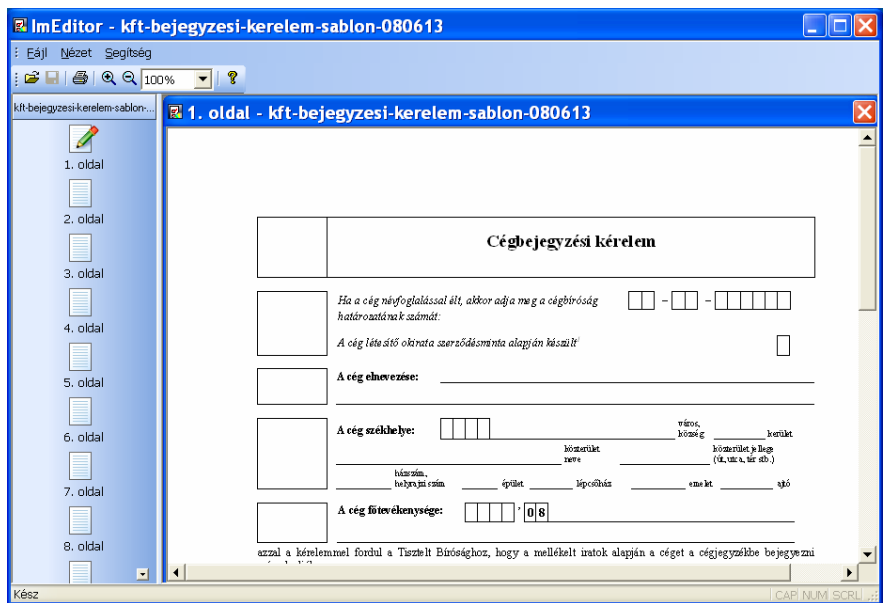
ImEditor - kft-bejegyzesi-kerelem-sablon-080613

Fájl Nézet Segítség

100%

kft-bejegyzesi-kerelem-sablon-...

1. oldal

2. oldal

3. oldal

4. oldal

5. oldal

6. oldal

7. oldal

8. oldal

1. oldal - kft-bejegyzesi-kerelem-sablon-080613

Cégbejegyzési kérelem

Ha a cég névfoglalással élt, akkor adja meg a cégbíróság határozatának számát:

A cég létesítő okirata szerződésminta alapján készült¹

A cég elnevezése:

A cég székhelye:

város, község

kerület

közterület neve

közterület jellege (út, utca, tér stb.)

házszám, helyrajzi szám

épület

lépcsőház

emelet

ajtó

A cég főtevékenysége:

' 0 8

azzal a kérelemmel fordul a Tisztelt Bírósághoz, hogy a mellékelt iratok alapján a céget a cégjegyzékbe bejegyezni

Kész

CAP NUM SCRL